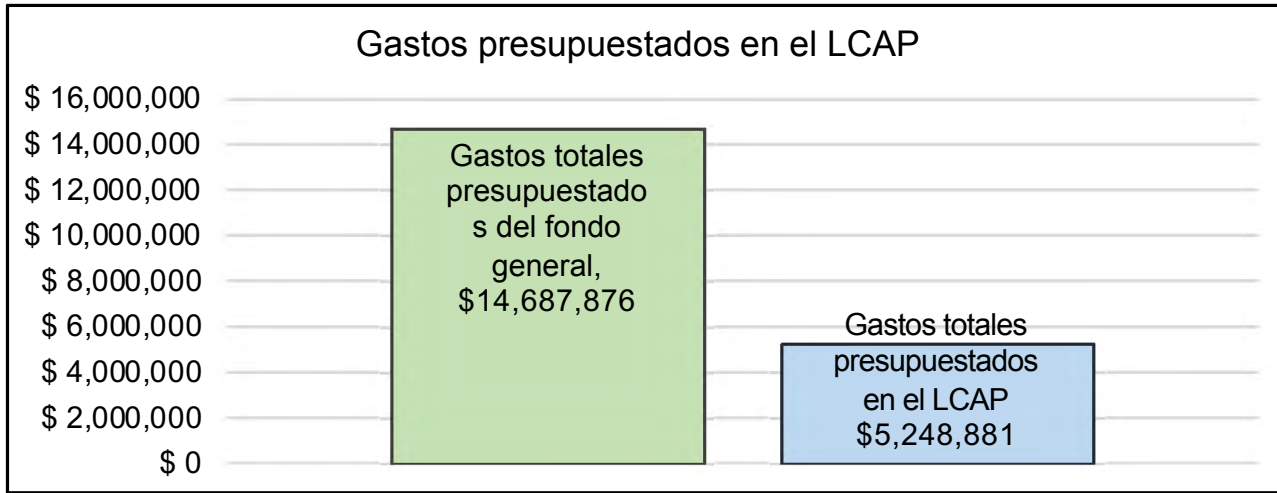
Gastos presupuestados en el LCAP

$ 16,000,000
$ 14,000,000
$ 12,000,000
$ 10,000,000
$ 8,000,000
$ 6,000,000
$ 4,000,000
$ 2,000,000
$ 0

Gastos totales presupuestados del fondo general, $14,687,876

Gastos totales presupuestados en el LCAP $5,248,881